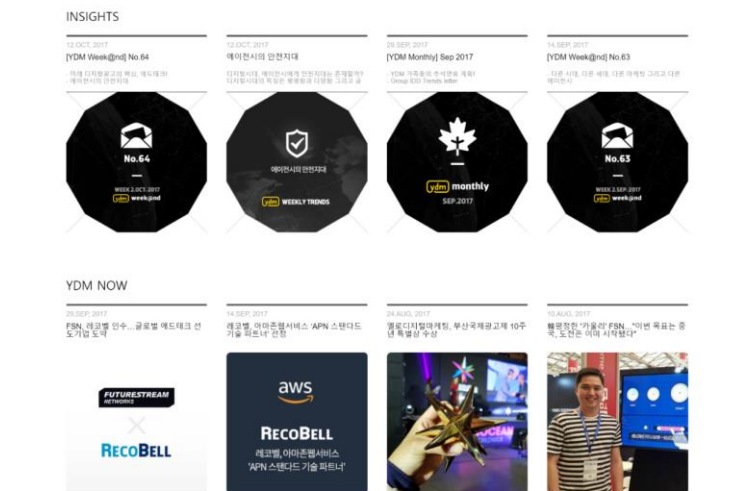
INSIGHTS

12.OCT, 2017

[YDM Week@nd] No.64

- 미래 디지털광고의 핵심, 애드테크!
- 에이전시의 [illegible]

No.64

WEEK 2.OCT.2017

ydm week@nd

12.OCT, 2017

에이전시의 안전지대

디지털시대, 에이전시에게 안전지대는 존재할까? 디지털시대의 독립은 불행함과 다양함 그리고 글

에이전시의 안전지대

ydm WEEKLY TRENDS

29.SEP, 2017

[YDM Monthly] Sep 2017

- YDM 가족들의 추석연휴 계획!
- Group EXO Trends letter

ydm monthly

SEP.2017

14.SEP, 2017

[YDM Week@nd] No.63

- 다른 시대, 다른 세대, 다른 마케팅 그리고 다른 에이전시

No.63

WEEK 2.SEP.2017

ydm week@nd

YDM NOW

29.SEP, 2017

FSN, 레코벨 인수...글로벌 애드테크 선도기업 도약

FUTURESTREAM NETWORKS

RECOBELL

14.SEP, 2017

레코벨, 아마존웹서비스 'APN 스탠다드 기술 파트너' 선정

aws

RECOBELL

레코벨, 아마존웹서비스
'APN 스탠다드 기술 파트너'

24.AUG, 2017

옐로디지털마케팅, 부산국제광고제 10주년 특별상 수상

10.AUG, 2017

빨펑적인 '카울리' FSN... "이번 목표는 중국, 도전은 이미 시작됐다"